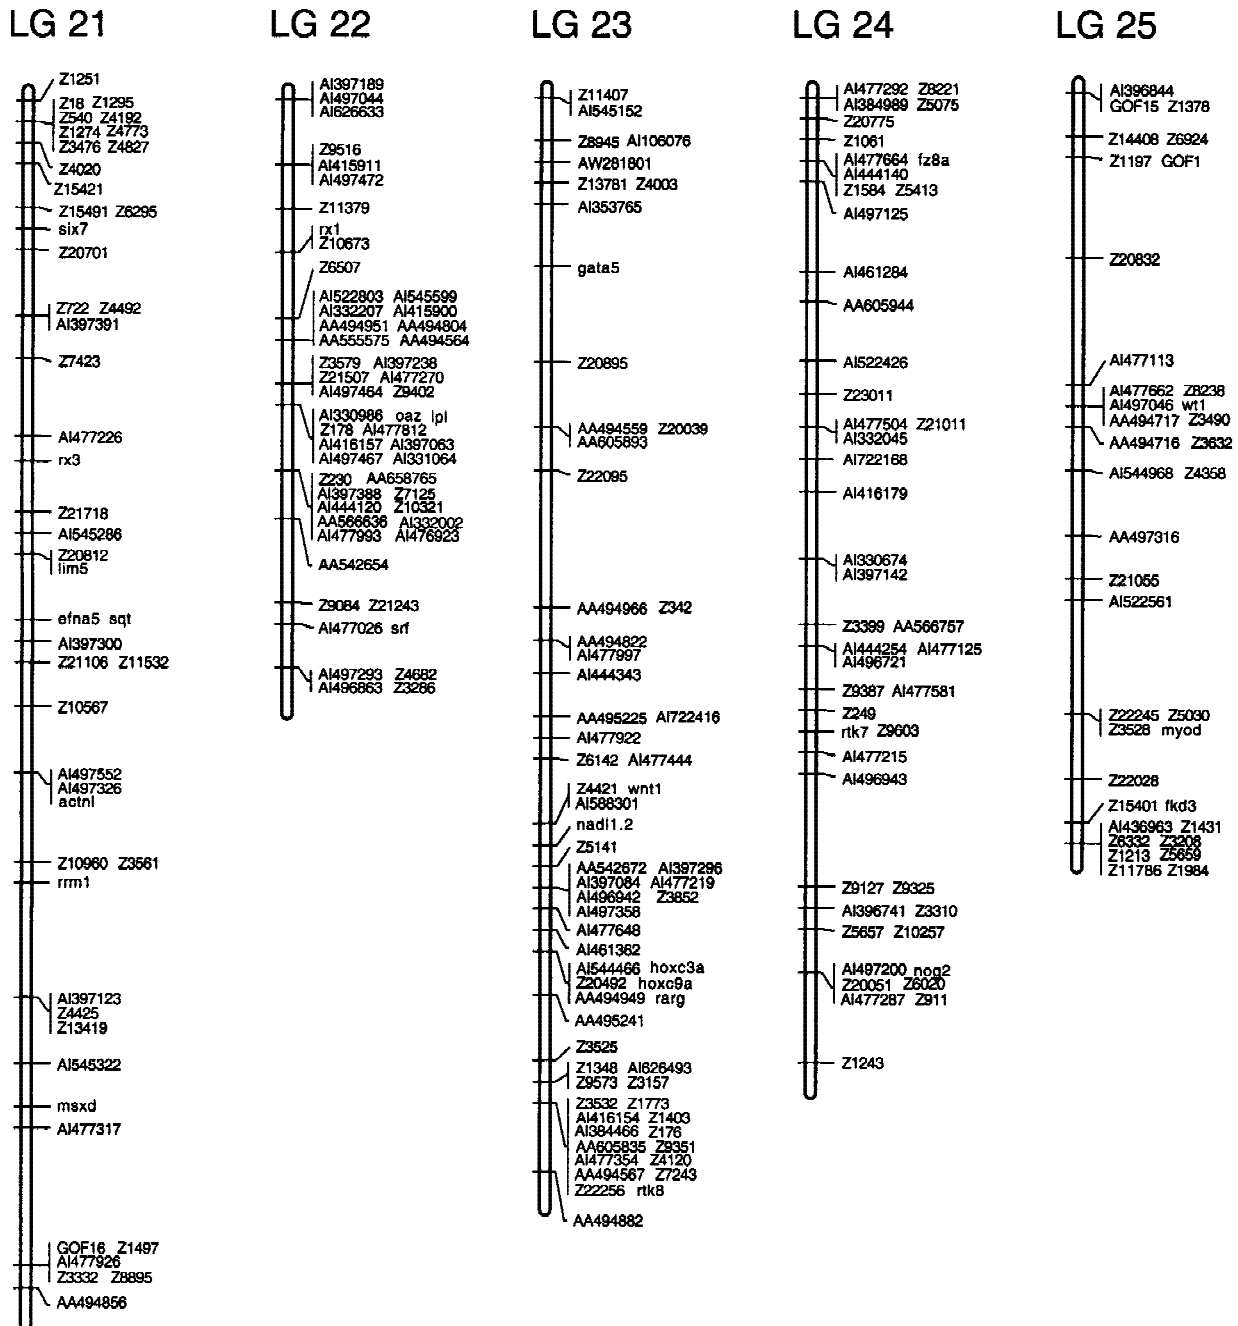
LG 21

Z1251
Z18 Z1295
Z540 Z4192
Z1274 Z4773
Z3476 Z4827
Z4020
Z15421
Z15491 Z6295
six7
Z20701
Z722 Z4492
AI397391
Z7423
AI477226
rx3
Z21718
AI545286
Z20812
lim5
efna5 sqt
AI397300
Z21106 Z11532
Z10567
AI497552
AI497326
actnl
Z10960 Z3561
rrm1
AI397123
Z4425
Z13419
AI545322
msxd
AI477317
GOF16 Z1497
AI477926
Z3332 Z8895
AA494856

LG 22

AI397189
AI497044
AI626633
Z9516
AI415911
AI497472
Z11379
rx1
Z10673
Z6507
AI522803 AI545599
AI332207 AI415900
AA494951 AA494804
AA555575 AA494564
Z3579 AI397238
Z21507 AI477270
AI497464 Z9402
AI330986 oaz lpl
Z178 AI477812
AI416157 AI397063
AI497467 AI331064
Z230 AA658765
AI397388 Z7125
AI444120 Z10321
AA566636 AI332002
AI477993 AI476923
AA542654
Z9084 Z21243
AI477026 srf
AI497293 Z4682
AI496863 Z3286

LG 23

Z11407
AI545152
Z8945 AI106076
AW281801
Z13781 Z4003
AI353765
gata5
Z20895
AA494559 Z20039
AA605893
Z22095
AA494966 Z342
AA494822
AI477997
AI444343
AA495225 AI722416
AI477922
Z6142 AI477444
Z4421 wnt1
AI588301
nadl1.2
Z5141
AA542672 AI397296
AI397084 AI477219
AI496942 Z3852
AI497358
AI477648
AI461362
AI544466 hoxc3a
Z20492 hoxc9a
AA494949 rarg
AA495241
Z3525
Z1348 AI626493
Z9573 Z3157
Z3532 Z1773
AI416154 Z1403
AI384466 Z176
AA605835 Z9351
AI477354 Z4120
AA494567 Z7243
Z22256 rtk8
AA494882

LG 24

AI477292 Z8221
AI384989 Z5075
Z20775
Z1061
AI477664 fz8a
AI444140
Z1584 Z5413
AI497125
AI461284
AA605944
AI522426
Z23011
AI477504 Z21011
AI332045
AI722168
AI416179
AI330674
AI397142
Z3399 AA566757
AI444254 AI477125
AI496721
Z9387 AI477581
Z249
rtk7 Z9603
AI477215
AI496943
Z9127 Z9325
AI396741 Z3310
Z5657 Z10257
AI497200 nog2
Z20051 Z6020
AI477287 Z911
Z1243

LG 25

AI396844
GOF15 Z1378
Z14408 Z6924
Z1197 GOF1
Z20832
AI477113
AI477662 Z8238
AI497046 wt1
AA494717 Z3490
AA494716 Z3632
AI544968 Z4358
AA497316
Z21055
AI522561
Z22245 Z5030
Z3528 myod
Z22028
Z15401 fkd3
AI436963 Z1431
Z6332 Z3208
Z1213 Z5659
Z11786 Z1984